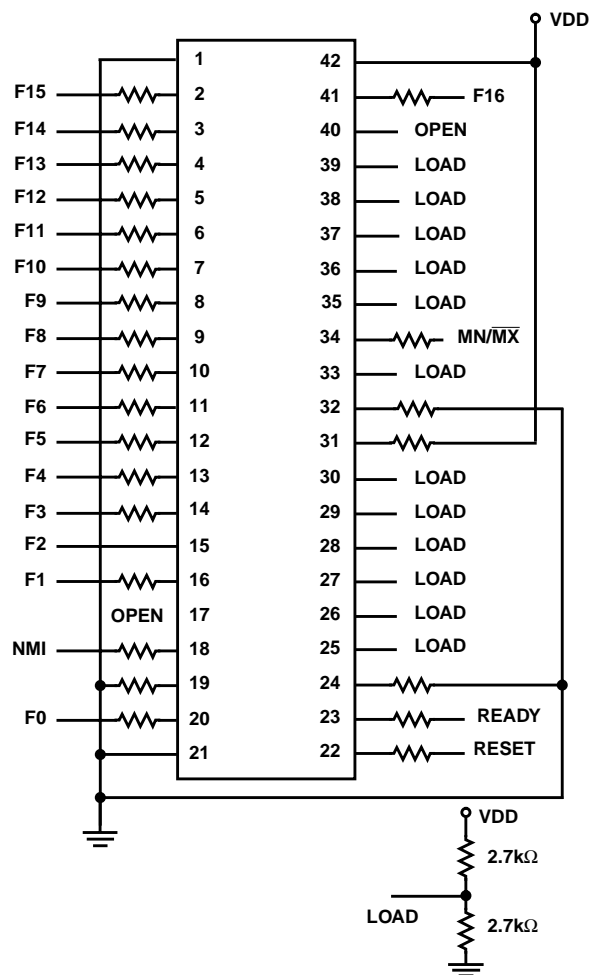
VDD

1
42
F15
2
41
F16
F14
3
40
OPEN
F13
4
39
LOAD
F12
5
38
LOAD
F11
6
37
LOAD
F10
7
36
LOAD
F9
8
35
LOAD
F8
9
34
MN/$\overline{MX}$
F7
10
33
LOAD
F6
11
32
F5
12
31
F4
13
30
LOAD
F3
14
29
LOAD
F2
15
28
LOAD
F1
16
27
LOAD
OPEN
17
26
LOAD
NMI
18
25
LOAD
19
24
F0
20
23
READY
21
22
RESET

VDD
2.7kΩ
LOAD
2.7kΩ